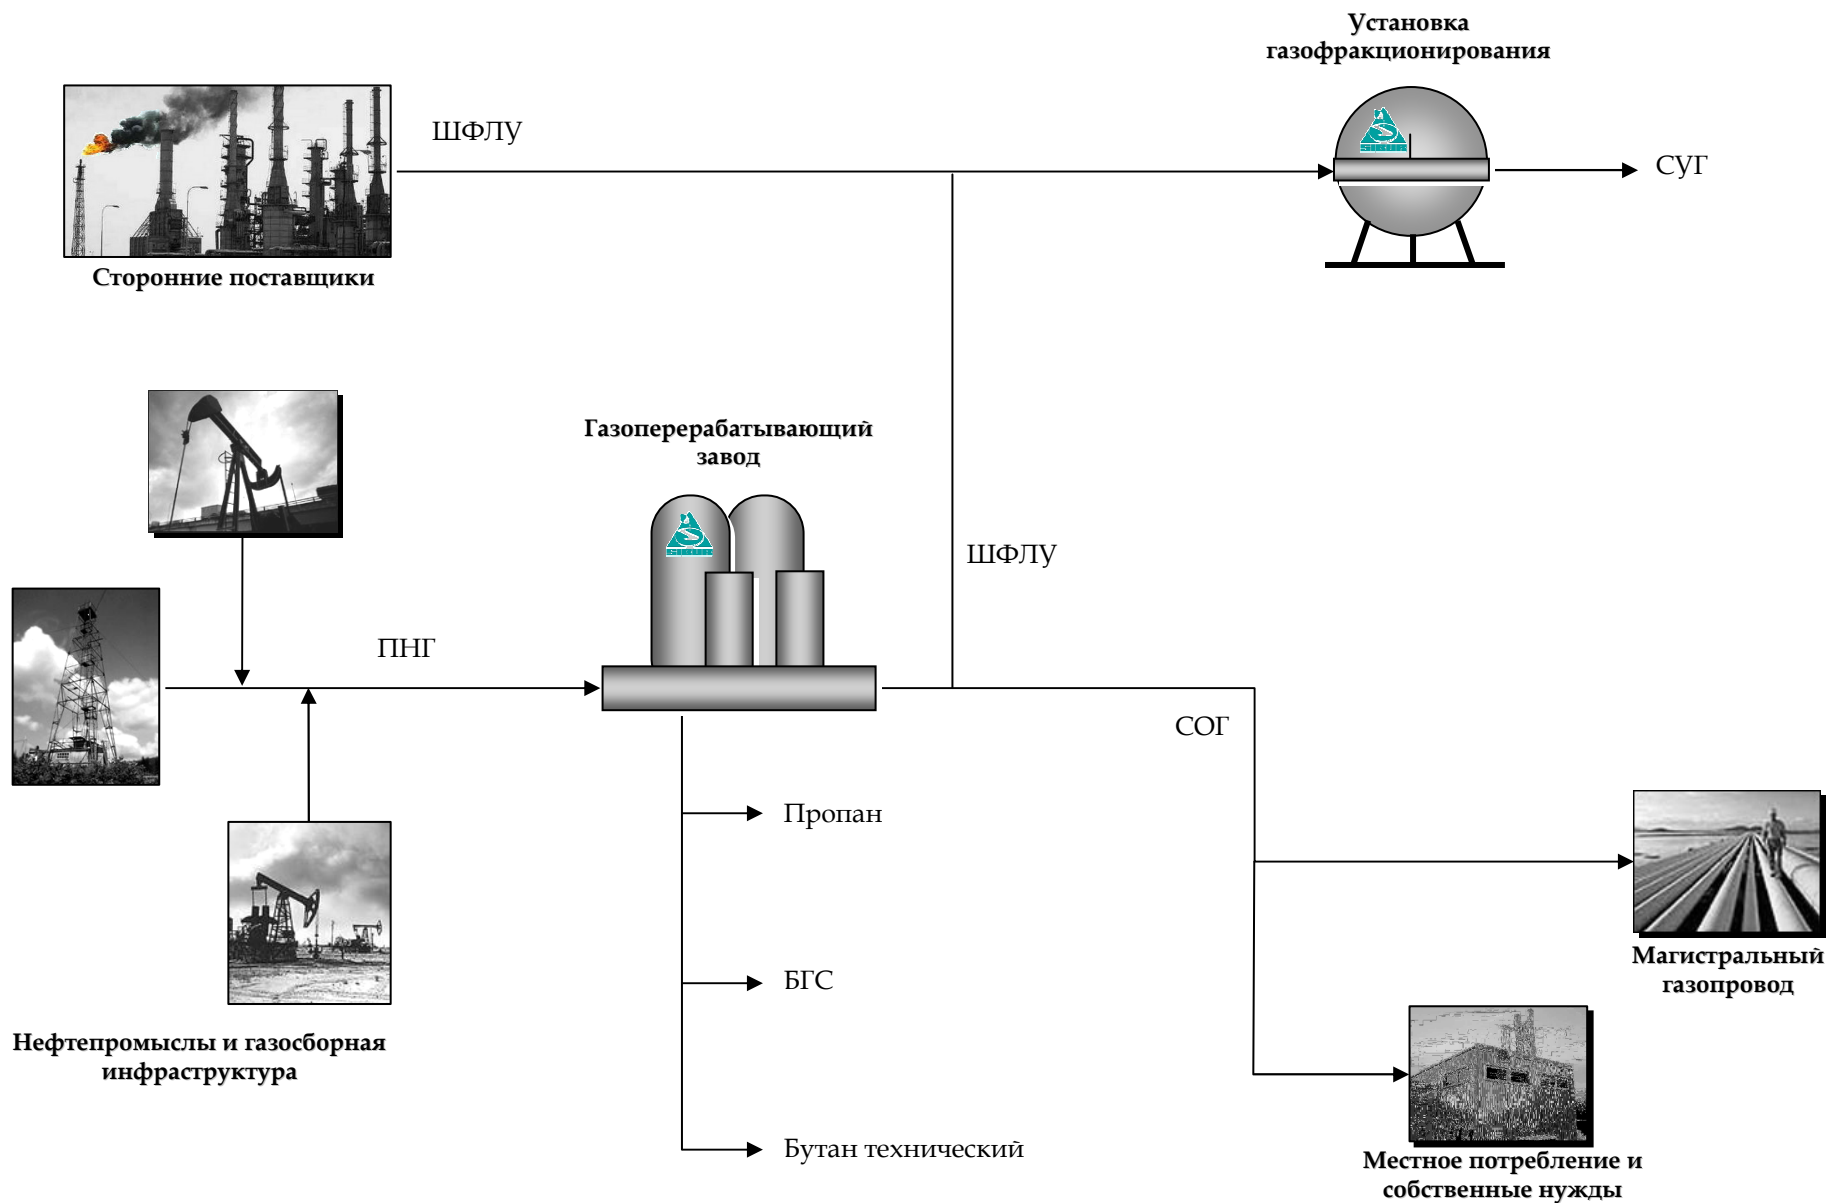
Установка газофракционирования

ШФЛУ

СУГ

Сторонние поставщики

Газоперерабатывающий завод

ШФЛУ

ПНГ

СОГ

Пропан

БГС

Бутан технический

Нефтепромыслы и газосборная инфраструктура

Магистральный газопровод

Местное потребление и собственные нужды